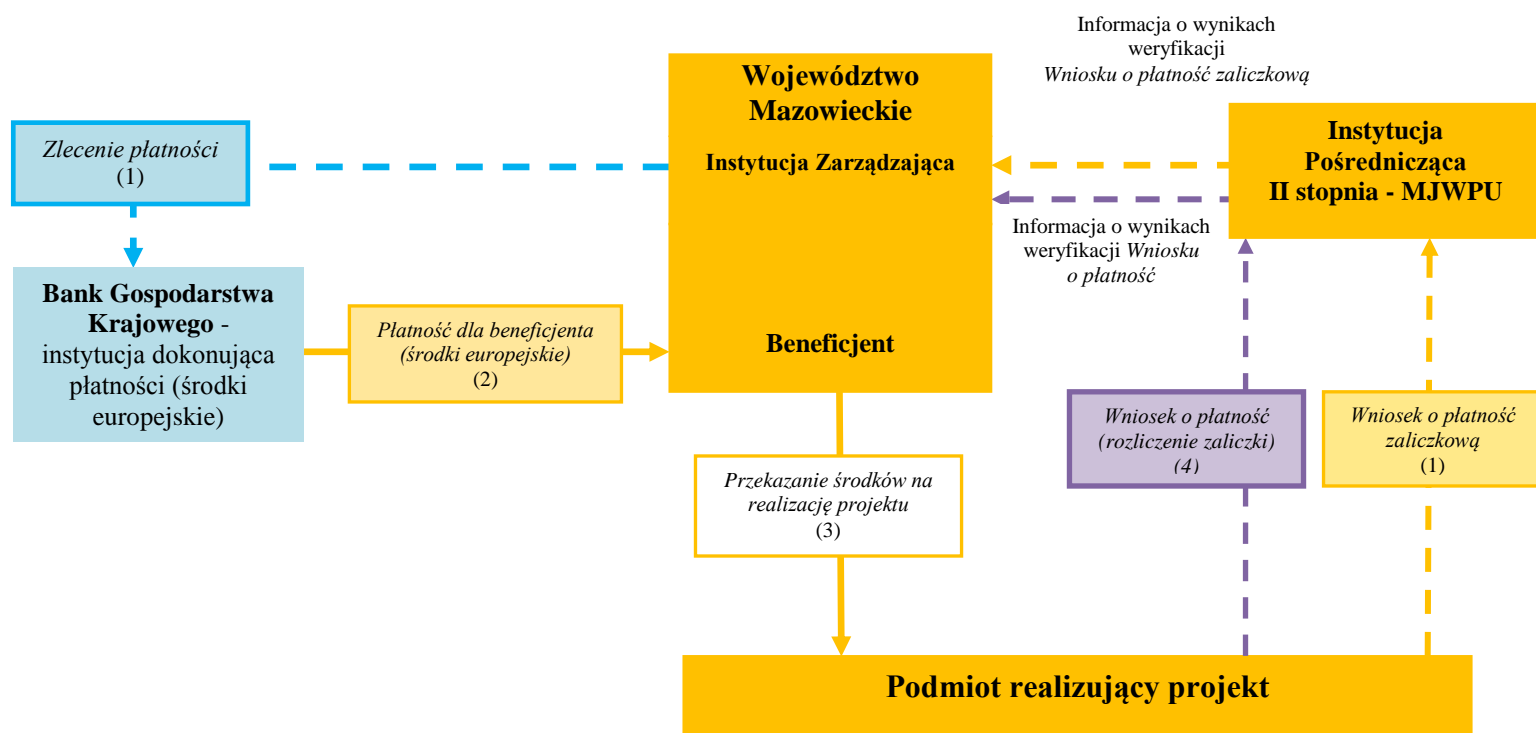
Informacja o wynikach weryfikacji
*Wniosku o płatność zaliczkową*

Województwo Mazowieckie

Instytucja Zarządzająca

Beneficjent

Instytucja Pośrednicząca II stopnia - MJWPU

*Zlecenie płatności*
(1)

Bank Gospodarstwa Krajowego - instytucja dokonująca płatności (środki europejskie)

*Płatność dla beneficjenta (środki europejskie)*
(2)

Informacja o wynikach weryfikacji *Wniosku o płatność*

*Wniosek o płatność (rozliczenie zaliczki) (4)*

*Wniosek o płatność zaliczkową*
(1)

*Przekazanie środków na realizację projektu*
(3)

Podmiot realizujący projekt